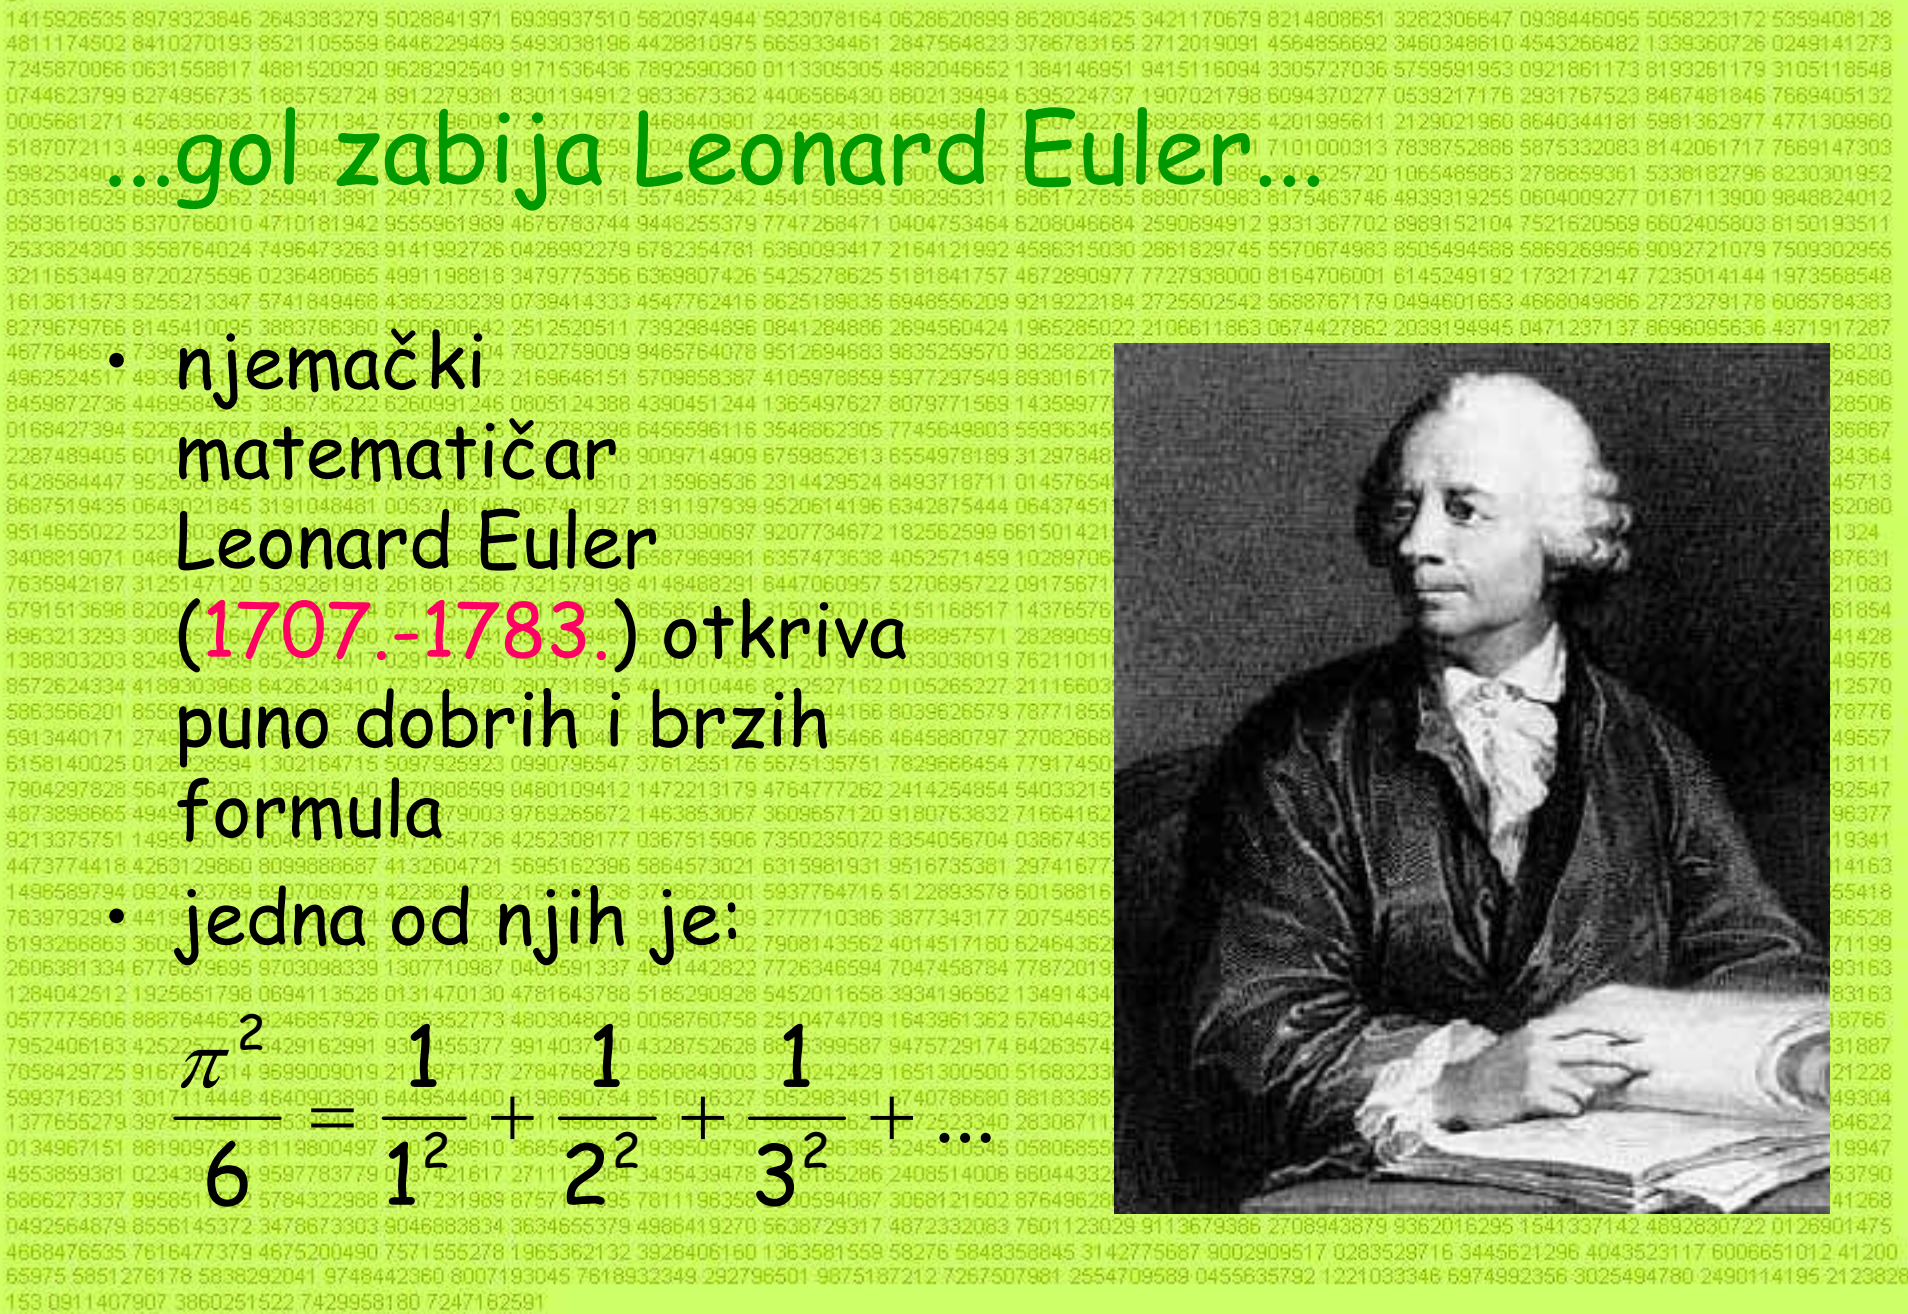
...gol zabija Leonard Euler...

• njemački matematičar Leonard Euler (1707.-1783.) otkriva puno dobrih i brzih formula

• jedna od njih je:

$\frac{\pi^2}{6} = \frac{1}{1^2} + \frac{1}{2^2} + \frac{1}{3^2} + \dots$